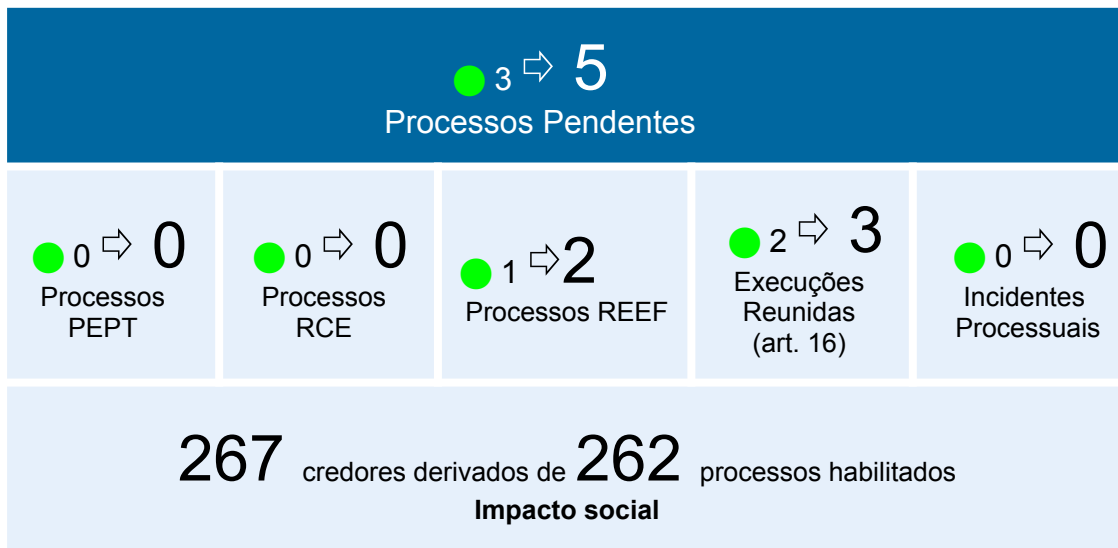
3 ⇨ 5
Processos Pendentes

0 ⇨ 0
Processos PEPT

0 ⇨ 0
Processos RCE

1 ⇨ 2
Processos REEF

2 ⇨ 3
Execuções Reunidas (art. 16)

0 ⇨ 0
Incidentes Processuais

267 credores derivados de 262 processos habilitados
**Impacto social**